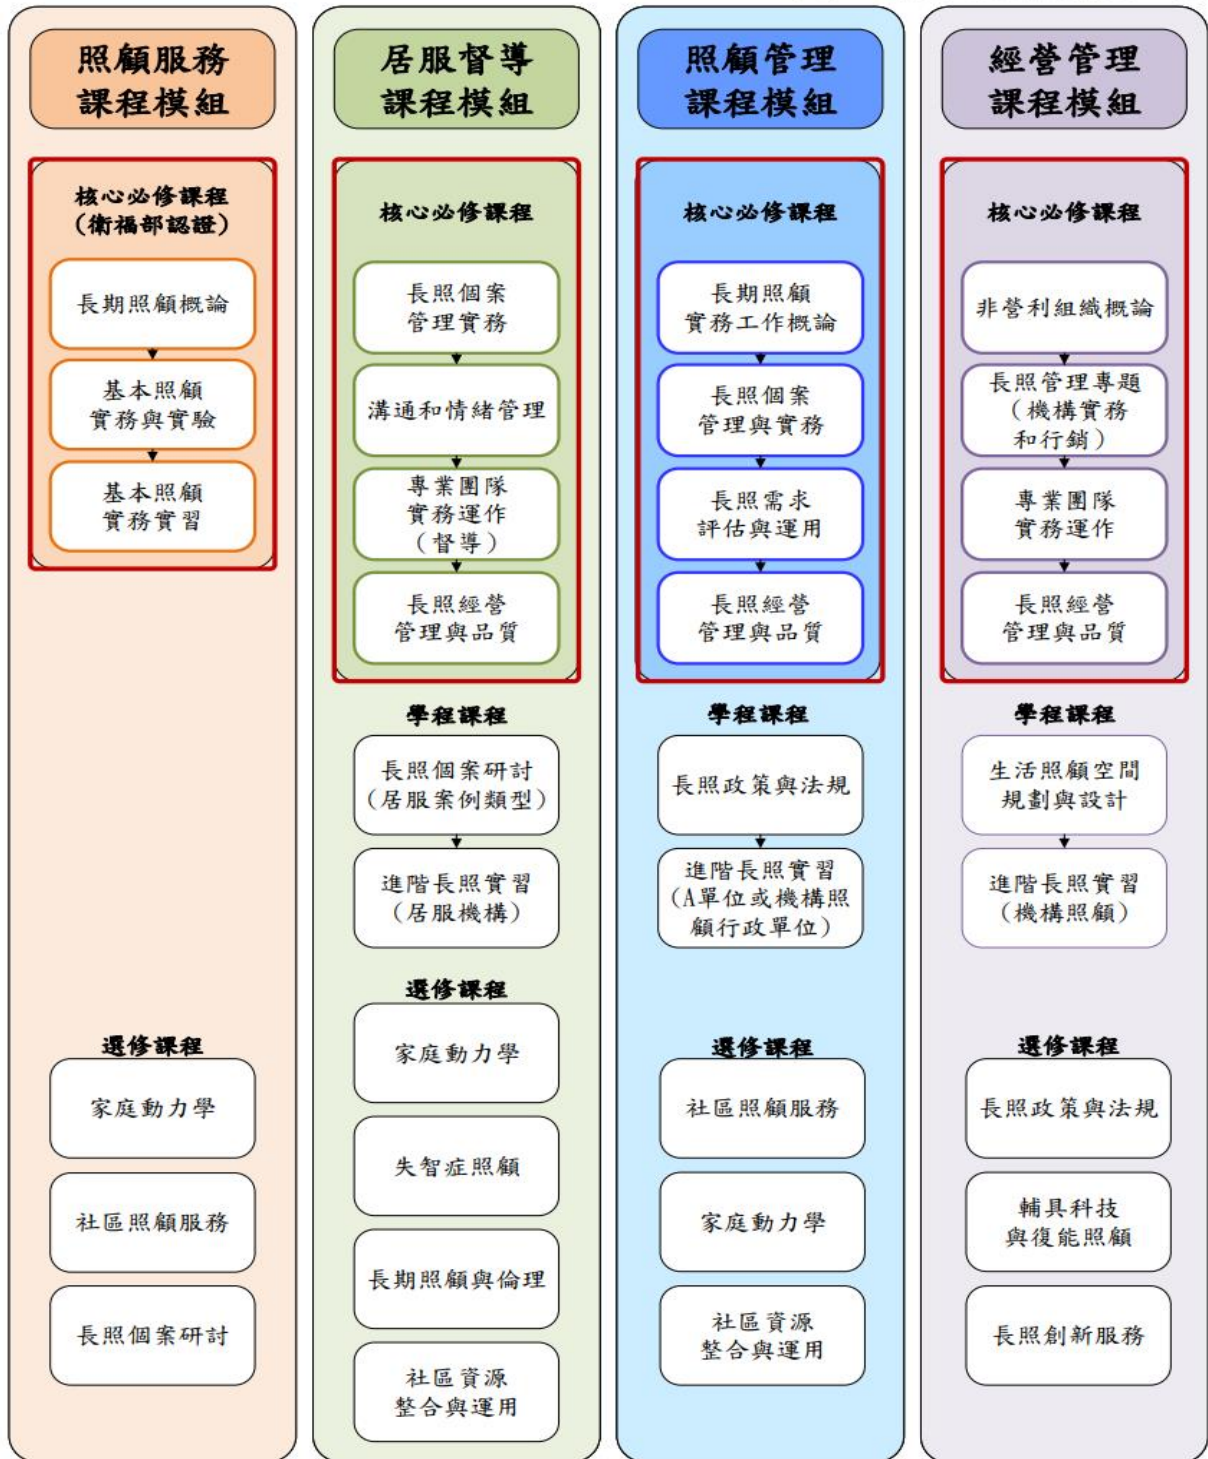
照顧服務課程模組

核心必修課程（衛福部認證）

長期照顧概論

基本照顧實務與實驗

基本照顧實務實習

選修課程

家庭動力學

社區照顧服務

長照個案研討

居服督導課程模組

核心必修課程

長照個案管理實務

溝通和情緒管理

專業團隊實務運作（督導）

長照經營管理與品質

學程課程

長照個案研討（居服案例類型）

進階長照實習（居服機構）

選修課程

家庭動力學

失智症照顧

長期照顧與倫理

社區資源整合與運用

照顧管理課程模組

核心必修課程

長期照顧實務工作概論

長照個案管理與實務

長照需求評估與運用

長照經營管理與品質

學程課程

長照政策與法規

進階長照實習（A單位或機構照顧行政單位）

選修課程

社區照顧服務

家庭動力學

社區資源整合與運用

經營管理課程模組

核心必修課程

非營利組織概論

長照管理專題（機構實務和行銷）

專業團隊實務運作

長照經營管理與品質

學程課程

生活照顧空間規劃與設計

進階長照實習（機構照顧）

選修課程

長照政策與法規

輔具科技與復能照顧

長照創新服務